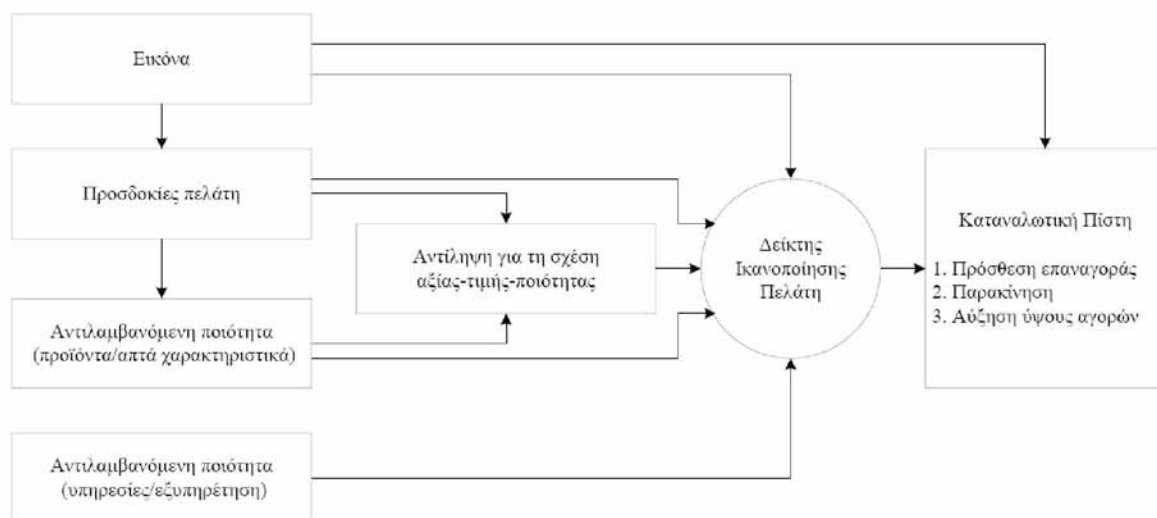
Εικόνα

Προσδοκίες πελάτη

Αντίληψη για τη σχέση αξίας-τιμής-ποιότητας

Αντιλαμβανόμενη ποιότητα (προϊόντα/απτά χαρακτηριστικά)

Αντιλαμβανόμενη ποιότητα (υπηρεσίες/εξυπηρέτηση)

Δείκτης Ικανοποίησης Πελάτη

Καταναλωτική Πίστη

1. Πρόσθεση επαναγοράς
2. Παρακίνηση
3. Αύξηση ύψους αγορών